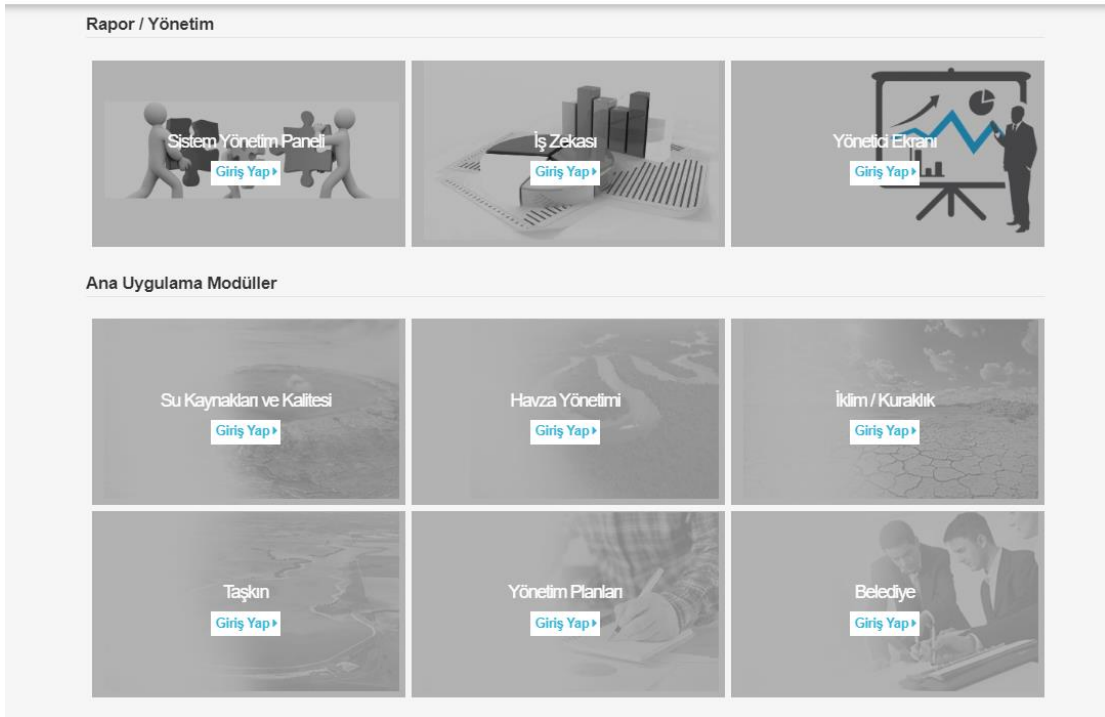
Rapor / Yönetim

Sistem Yönetim Paneli
Giriş Yap

İş Zekası
Giriş Yap

Yönetici Ekranı
Giriş Yap

Ana Uygulama Modüller

Su Kaynakları ve Kalitesi
Giriş Yap

Havza Yönetimi
Giriş Yap

İklim / Kuraklık
Giriş Yap

Taşkın
Giriş Yap

Yönetim Planları
Giriş Yap

Belediye
Giriş Yap